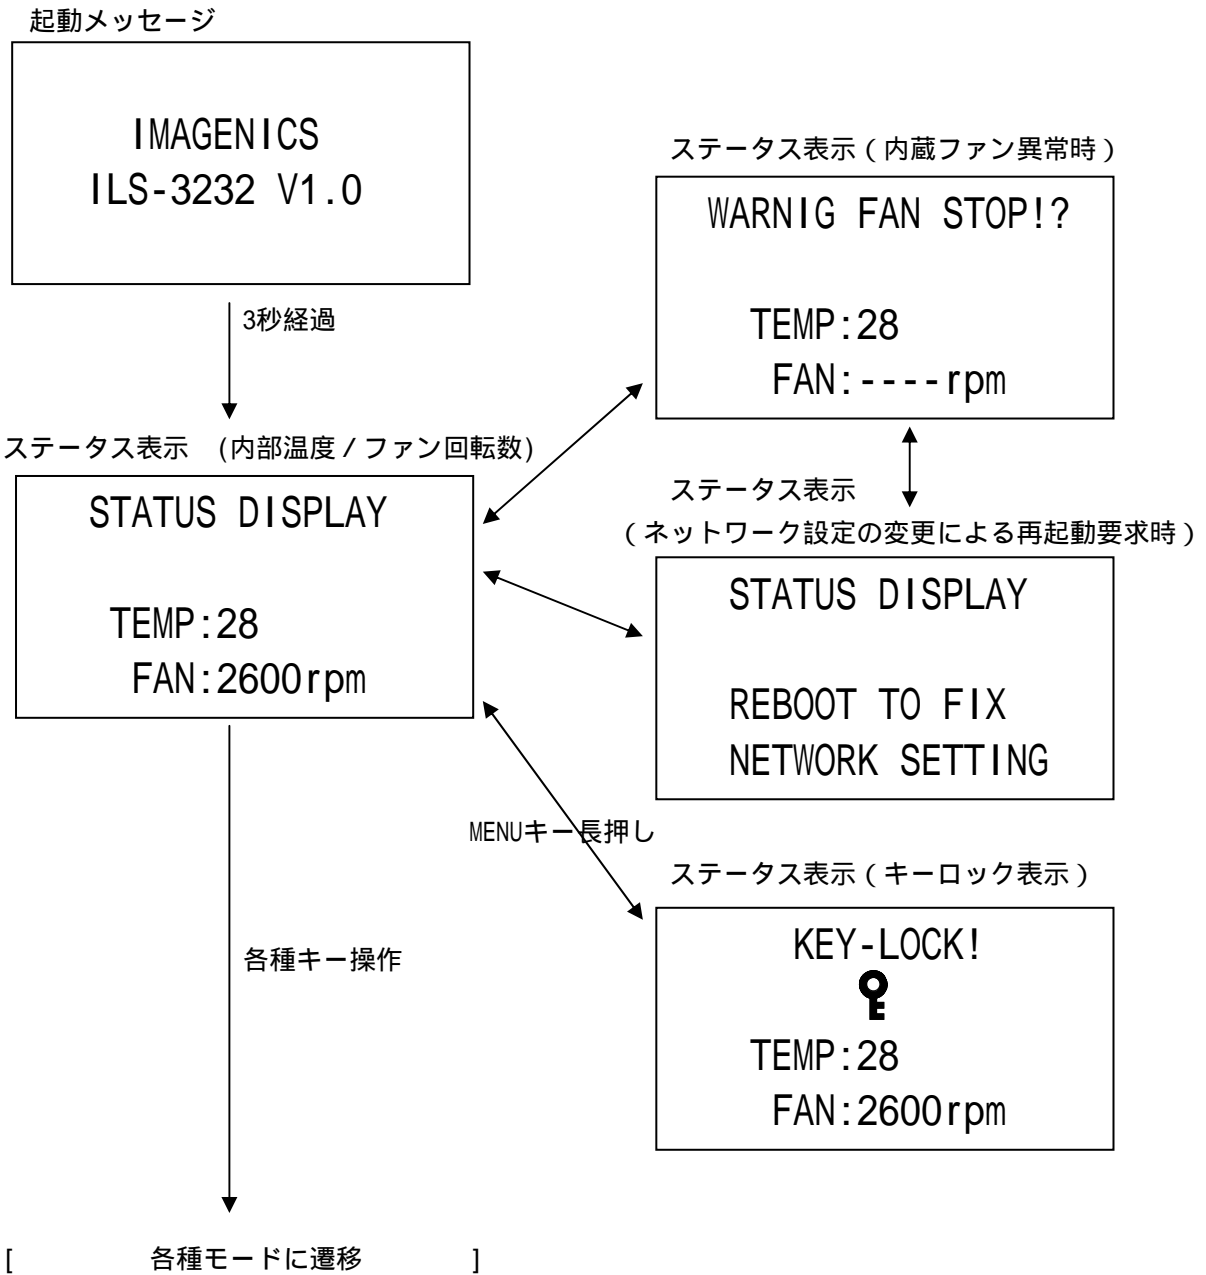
起動メッセージ

IMAGENICS
ILS-3232 V1.0

3秒経過

ステータス表示 (内部温度 / ファン回転数)

STATUS DISPLAY

TEMP:28
FAN:2600rpm

ステータス表示 ( 内蔵ファン異常時 )

WARNIG FAN STOP!?

TEMP:28
FAN:----rpm

ステータス表示
( ネットワーク設定の変更による再起動要求時 )

STATUS DISPLAY

REBOOT TO FIX
NETWORK SETTING

MENUキー長押し

ステータス表示 ( キーロック表示 )

KEY-LOCK!

TEMP:28
FAN:2600rpm

各種キー操作

[ 各種モードに遷移 ]